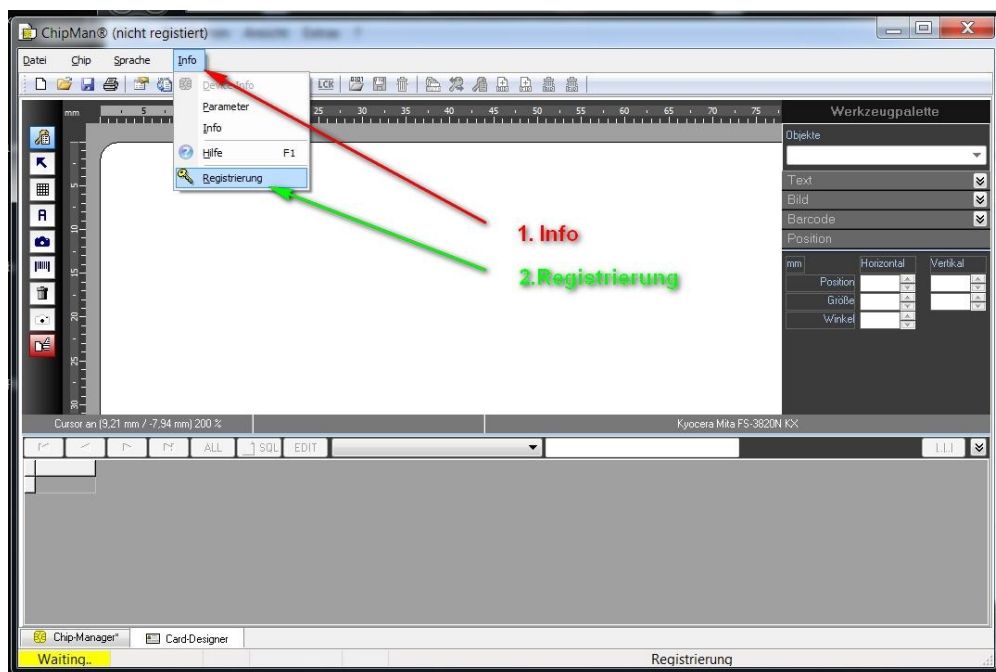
ChipMan® (nicht registiert)

Datei Chip Sprache Info

Device Info
Parameter
Info
Hilfe F1
Registrierung

mm 5 25 30 35 40 45 50 55 60 65 70 75

Werkzeugpalette
Objekte
Text
Bild
Barcode
Position
mm Horizontal Vertikal
Position
Größe
Winkel

1. Info
2.Registrierung

Cursor an (9,21 mm / -7,94 mm) 200 %
Kyocera Mita FS-3820N KX

ALL SQL EDIT

Chip-Manager* Card-Designer

Waiting..
Registrierung